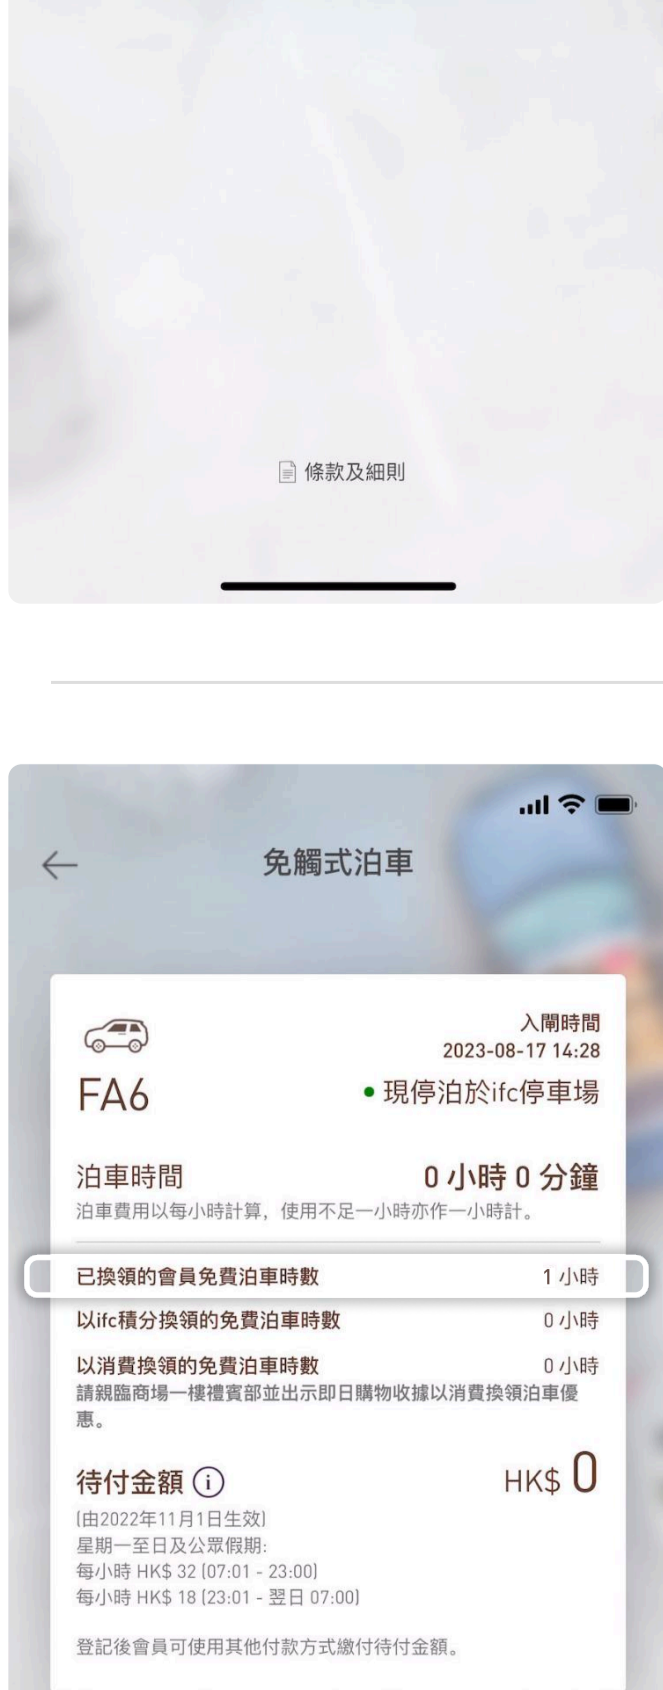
條款及細則

免觸式泊車

入閘時間
2023-08-17 14:28

FA6

• 現停泊於ifc停車場

泊車時間 0 小時 0 分鐘
泊車費用以每小時計算，使用不足一小時亦作一小時計。

已換領的會員免費泊車時數 1 小時

以ifc積分換領的免費泊車時數 0 小時

以消費換領的免費泊車時數 0 小時
請親臨商場一樓禮賓部並出示即日購物收據以消費換領泊車優惠。

待付金額 ⓘ HK$ 0

(由2022年11月1日生效)
星期一至日及公眾假期:
每小時 HK$ 32 (07:01 - 23:00)
每小時 HK$ 18 (23:01 - 翌日 07:00)

登記後會員可使用其他付款方式繳付待付金額。